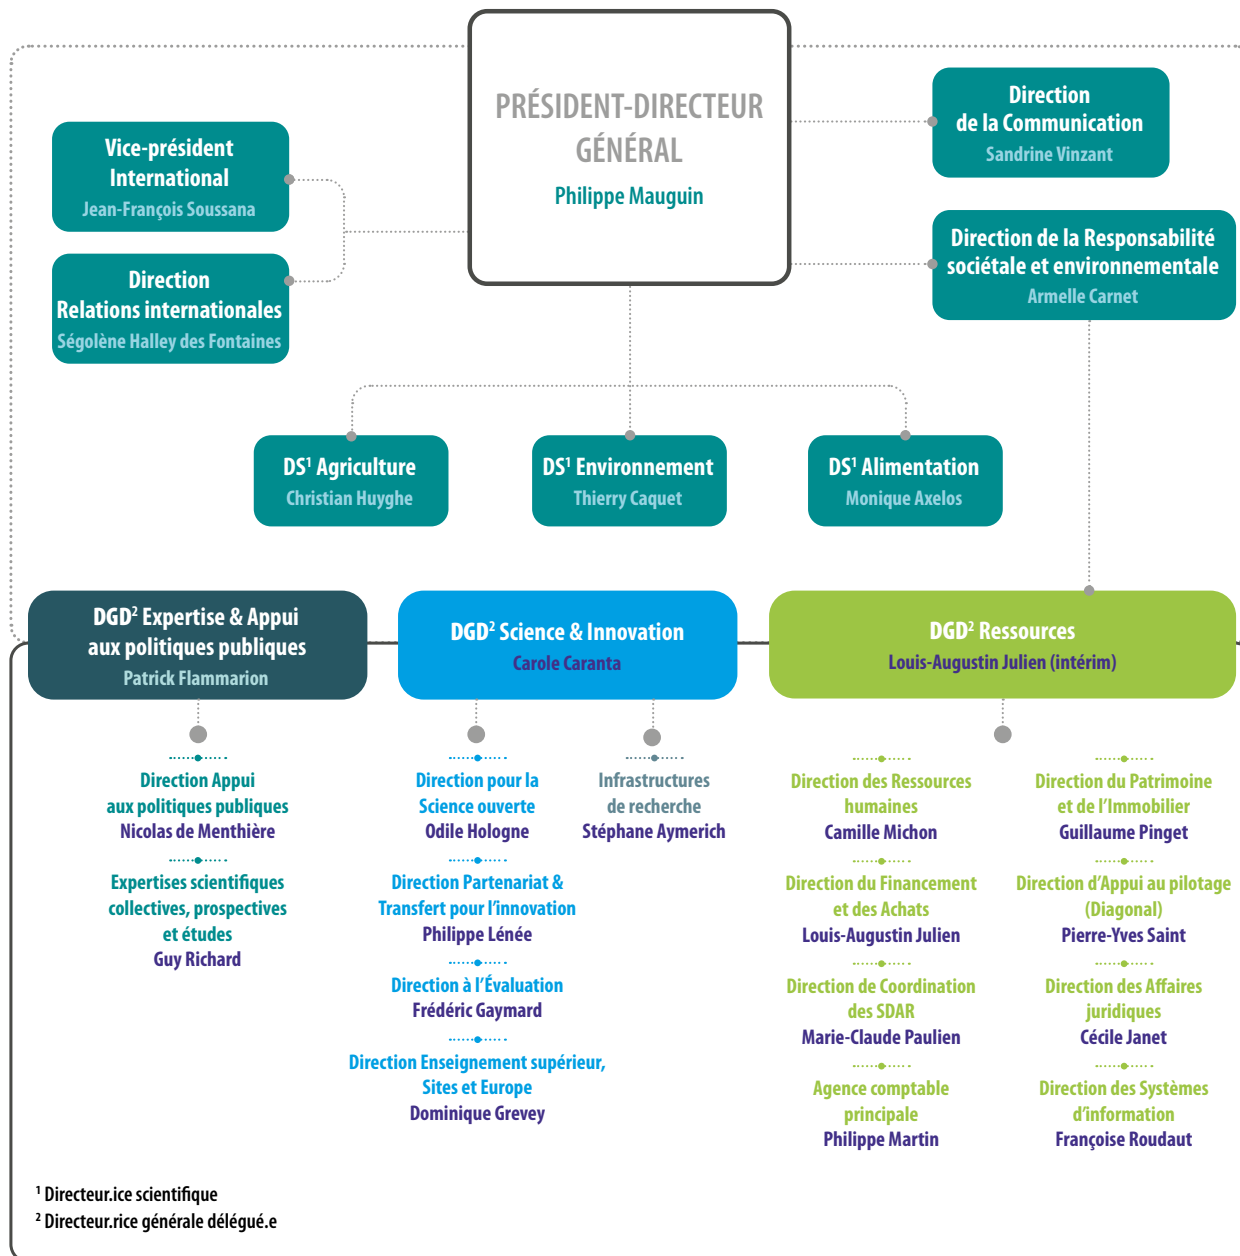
PRÉSIDENT-DIRECTEUR GÉNÉRAL
Philippe Mauguin

Vice-président International
Jean-François Soussana

Direction Relations internationales
Ségolène Halley des Fontaines

Direction de la Communication
Sandrine Vinzant

Direction de la Responsabilité sociétale et environnementale
Armelle Carnet

DS$^1$ Agriculture
Christian Huyghe

DS$^1$ Environnement
Thierry Caquet

DS$^1$ Alimentation
Monique Axelos

DGD$^2$ Expertise & Appui aux politiques publiques
Patrick Flammarion

DGD$^2$ Science & Innovation
Carole Caranta

DGD$^2$ Ressources
Louis-Augustin Julien (intérim)

Direction Appui aux politiques publiques
Nicolas de Menthière

Expertises scientifiques collectives, prospectives et études
Guy Richard

Direction pour la Science ouverte
Odile Hologne

Direction Partenariat & Transfert pour l'innovation
Philippe Lénée

Direction à l'Évaluation
Frédéric Gaymard

Direction Enseignement supérieur, Sites et Europe
Dominique Grevey

Infrastructures de recherche
Stéphane Aymerich

Direction des Ressources humaines
Camille Michon

Direction du Financement et des Achats
Louis-Augustin Julien

Direction de Coordination des SDAR
Marie-Claude Paulien

Agence comptable principale
Philippe Martin

Direction du Patrimoine et de l'Immobilier
Guillaume Pinget

Direction d'Appui au pilotage (Diagonal)
Pierre-Yves Saint

Direction des Affaires juridiques
Cécile Janet

Direction des Systèmes d'information
Françoise Roudaut

$^1$ Directeur.ice scientifique
$^2$ Directeur.rice générale délégué.e